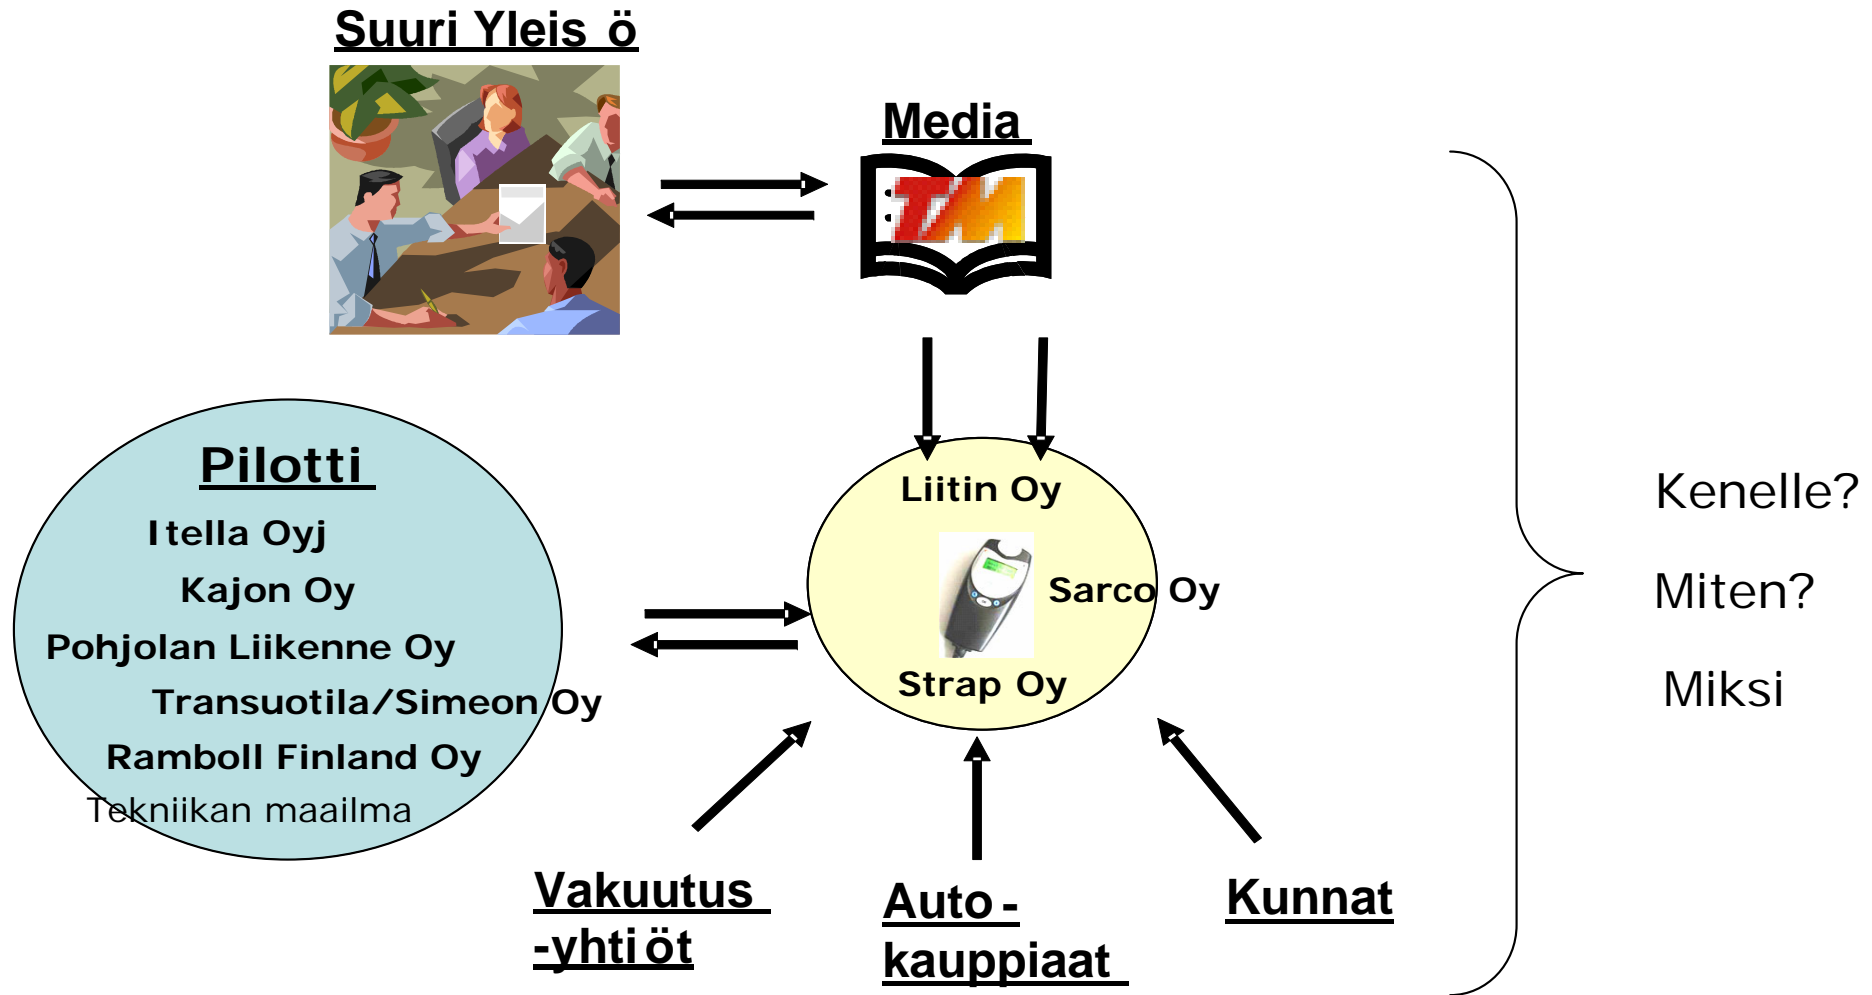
Suuri Yleis ö

Media

TM

Pilotti

Itella Oyj

Kajon Oy

Pohjolan Liikenne Oy

Transuotila/Simeon Oy

Ramboll Finland Oy

Tekniikan maailma

Liitin Oy

Sarco Oy

Strap Oy

Vakuutus -yhtiöt

Auto - kauppiaat

Kunnat

Kenelle?

Miten?

Miksi